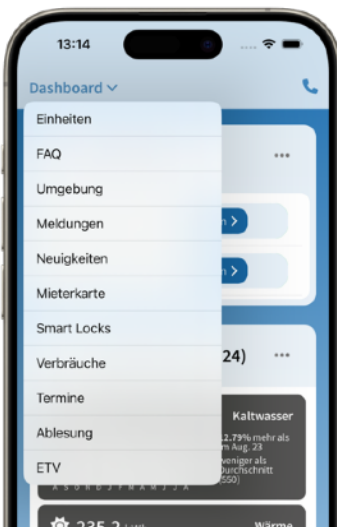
13:14

Dashboard

Einheiten
FAQ
Umgebung
Meldungen
Neuigkeiten
Mieterkarte
Smart Locks
Verbräuche
Termine
Ablesung
ETV

...

24)

...

Kaltwasser

2.79% mehr als
m Aug. 23
weniger als
Durchschnitt
550)

A S O N D J F M A M J J A

235,2

Wärme